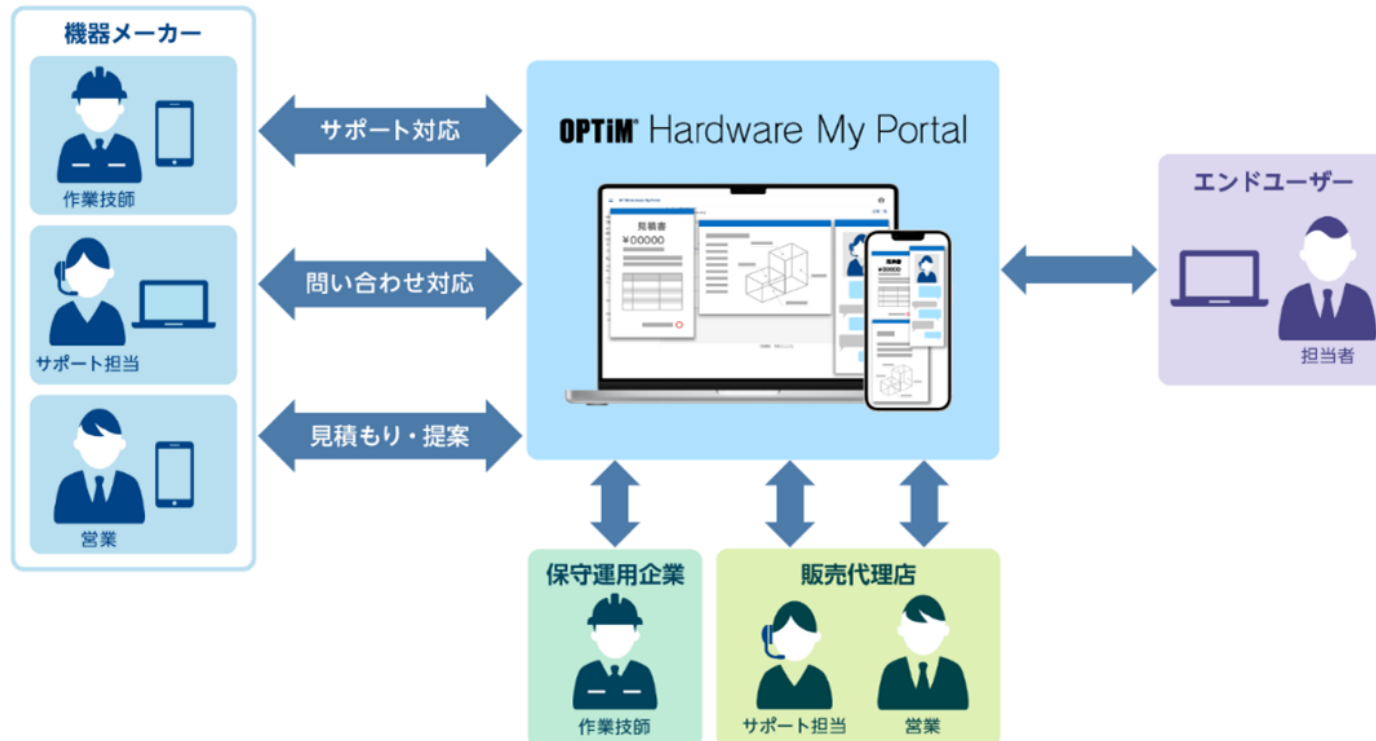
機器メーカー

作業技師

サポート担当

営業

サポート対応

問い合わせ対応

見積もり・提案

OPTiM Hardware My Portal

見積書
¥00000

エンドユーザー

担当者

保守運用企業

作業技師

販売代理店

サポート担当

営業